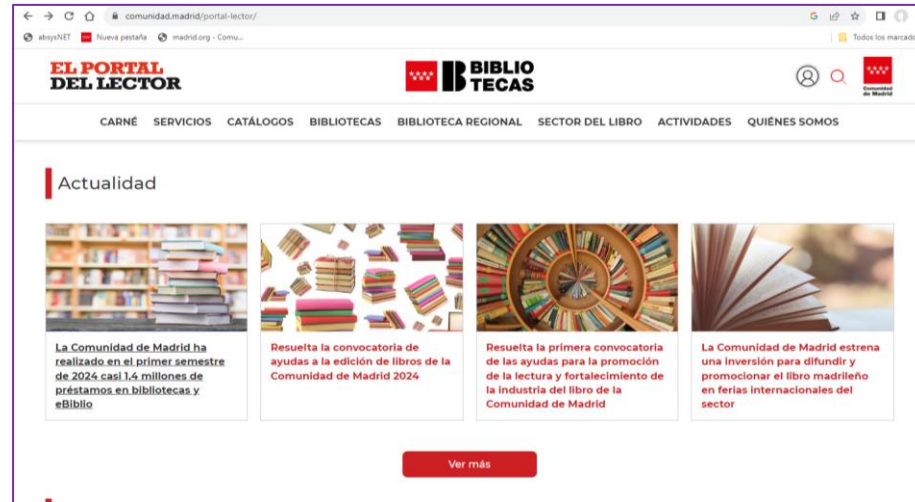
comunidad.madrid/portal-lector/

absysNET  Nueva pestaña  madrid.org - Comu...  Todos los marcad

EL PORTAL DEL LECTOR

BIBLIO TECAS

Comunidad de Madrid

CARNÉ  SERVICIOS  CATÁLOGOS  BIBLIOTECAS  BIBLIOTECA REGIONAL  SECTOR DEL LIBRO  ACTIVIDADES  QUIÉNES SOMOS

Actualidad

La Comunidad de Madrid ha realizado en el primer semestre de 2024 casi 1,4 millones de préstamos en bibliotecas y eBiblio

Resuelta la convocatoria de ayudas a la edición de libros de la Comunidad de Madrid 2024

Resuelta la primera convocatoria de las ayudas para la promoción de la lectura y fortalecimiento de la industria del libro de la Comunidad de Madrid

La Comunidad de Madrid estrena una inversión para difundir y promocionar el libro madrileño en ferias internacionales del sector

Ver más